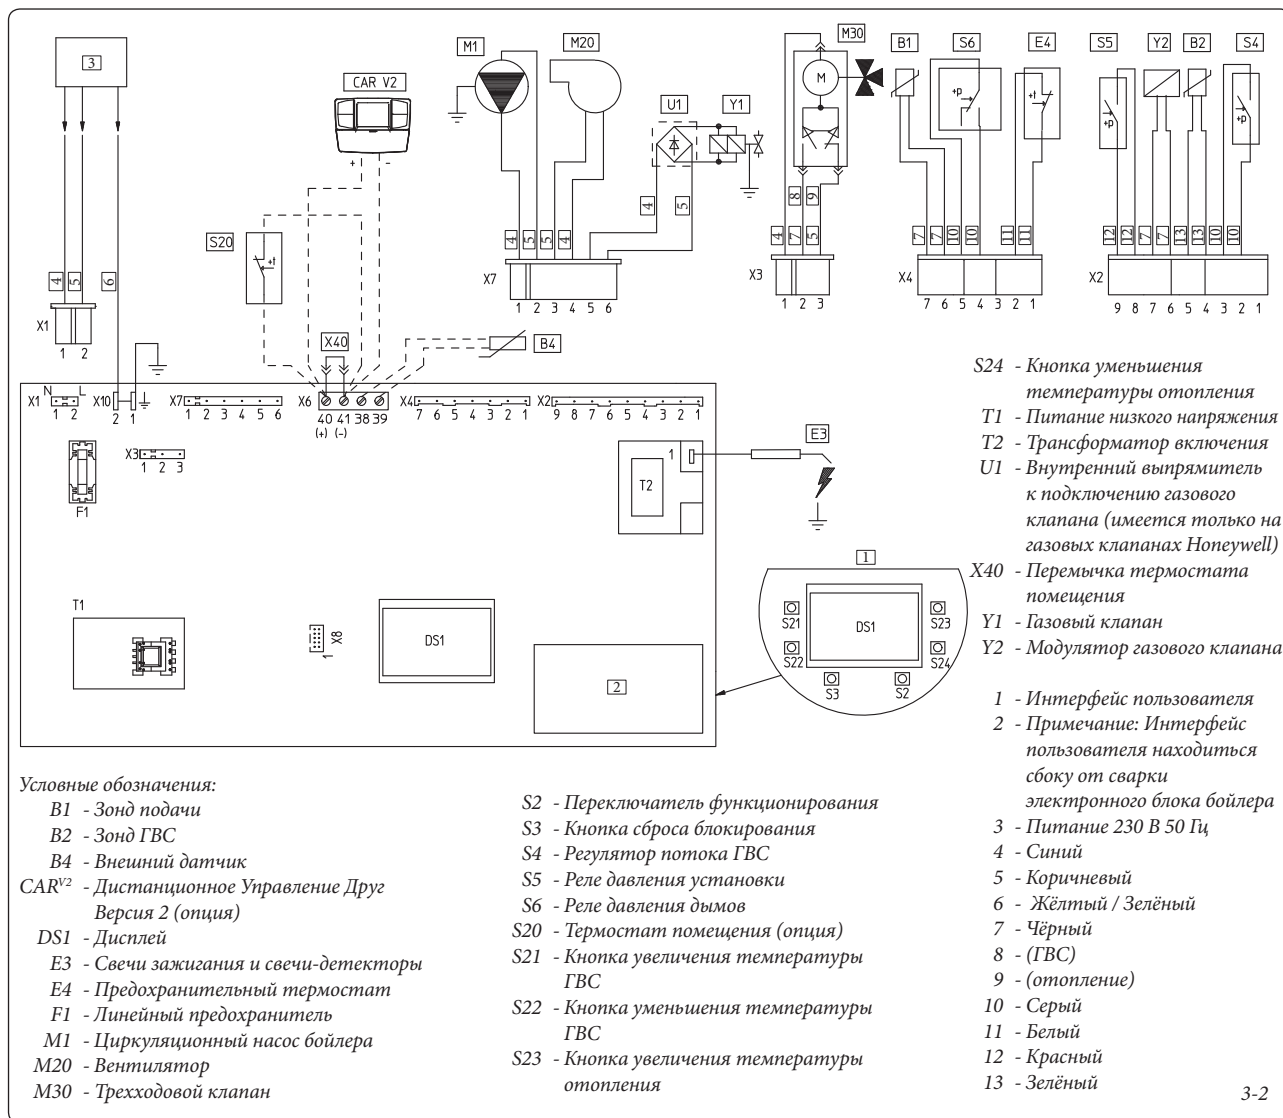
3
CAR V2
+ -
M1
M20
U1
Y1
M30
M
B1
S6
E4
S5
Y2
B2
S4
+p
+t
S20
4 5 6
X1
1 2
X40
B4
4 5 5 4 4 5
X7
1 2 3 4 5 6
4 7 5 8 9
X3
1 2 3
7 7 10 10 11 11
X4
7 6 5 4 3 2 1
12 12 7 7 13 13 10 10
X2
9 8 7 6 5 4 3 2 1
N L
X1 1 2
X10 2 1
X7 1 2 3 4 5 6
X6 40 41 38 39
(+) (-)
X4 7 6 5 4 3 2 1
X2 9 8 7 6 5 4 3 2 1
X3 1 2 3
F1
T2
1
E3
T1
X8
1
DS1
2
1
S21
S22
S3
S2
S23
S24
DS1

S24 - Кнопка уменьшения температуры отопления
T1 - Питание низкого напряжения
T2 - Трансформатор включения
U1 - Внутренний выпрямитель к подключению газового клапана (имеется только на газовых клапанах Honeywell)
X40 - Перемычка термостата помещения
Y1 - Газовый клапан
Y2 - Модулятор газового клапана

1 - Интерфейс пользователя
2 - Примечание: Интерфейс пользователя находиться сбоку от сварки электронного блока бойлера
3 - Питание 230 В 50 Гц
4 - Синий
5 - Коричневый
6 - Жёлтый / Зелёный
7 - Чёрный
8 - (ГВС)
9 - (отопление)
10 - Серый
11 - Белый
12 - Красный
13 - Зелёный

Условные обозначения:
B1 - Зонд подачи
B2 - Зонд ГВС
B4 - Внешний датчик
CAR$^{V2}$ - Дистанционное Управление Друг Версия 2 (опция)
DS1 - Дисплей
E3 - Свечи зажигания и свечи-детекторы
E4 - Предохранительный термостат
F1 - Линейный предохранитель
M1 - Циркуляционный насос бойлера
M20 - Вентилятор
M30 - Трехходовой клапан

S2 - Переключатель функционирования
S3 - Кнопка сброса блокирования
S4 - Регулятор потока ГВС
S5 - Реле давления установки
S6 - Реле давления дымов
S20 - Термостат помещения (опция)
S21 - Кнопка увеличения температуры ГВС
S22 - Кнопка уменьшения температуры ГВС
S23 - Кнопка увеличения температуры отопления

3-2